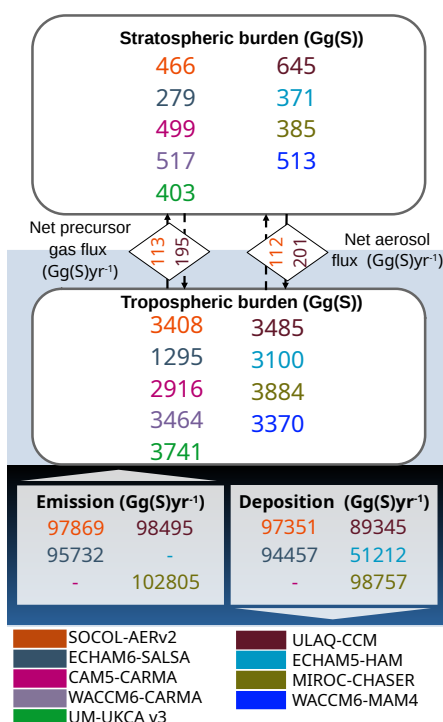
Stratospheric burden (Gg(S))
466 645
279 371
499 385
517 513
403

Net precursor gas flux (Gg(S)yr⁻¹)

113
195

112
201

Net aerosol flux (Gg(S)yr⁻¹)

Tropospheric burden (Gg(S))
3408 3485
1295 3100
2916 3884
3464 3370
3741

Emission (Gg(S)yr⁻¹)
97869 98495
95732 -
- 102805

Deposition (Gg(S)yr⁻¹)
97351 89345
94457 51212
- 98757

SOCOL-AERv2
ECHAM6-SALSA
CAM5-CARMA
WACCM6-CARMA
UM-UKCA v3
ULAQ-CCM
ECHAM5-HAM
MIROC-CHASER
WACCM6-MAM4